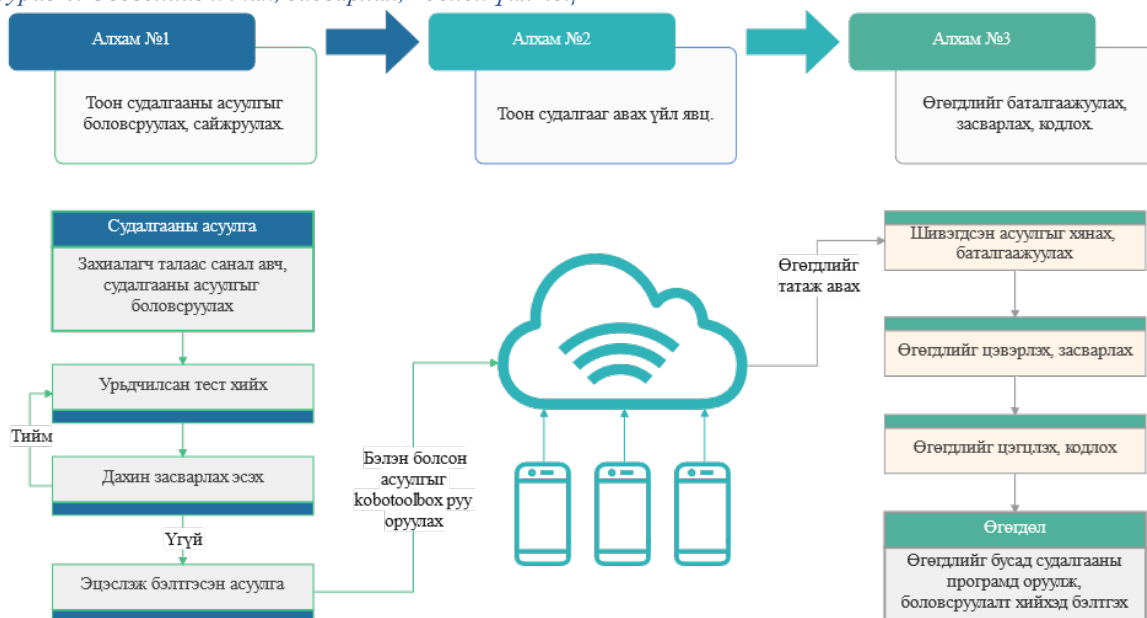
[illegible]

Алхам №1

Тоон судалгааны асуулгыг боловсруулах, сайжруулах.

Алхам №2

Тоон судалгаа авах үйл явц.

Алхам №3

Өгөгдлийг баталгаажуулах, засварлах, кодлох.

Судалгааны асуулга

Захиалагч талаас санал авч, судалгааны асуулгыг боловсруулах

Урьдчилсан тест хийх

Тийм

Дахин засварлах эсэх

Үгүй

Эцэслэж бэлтгэсэн асуулга

Бэлэн болсон асуулгыг kobotoolbox руу оруулах

Өгөгдлийг татаж авах

Шивэгдсэн асуулгыг хянах, баталгаажуулах

Өгөгдлийг цэвэрлэх, засварлах

Өгөгдлийг цэгцлэх, кодлох

Өгөгдөл

Өгөгдлийг бусад судалгааны програмд оруулж, боловсруулалт хийхэд бэлтгэх